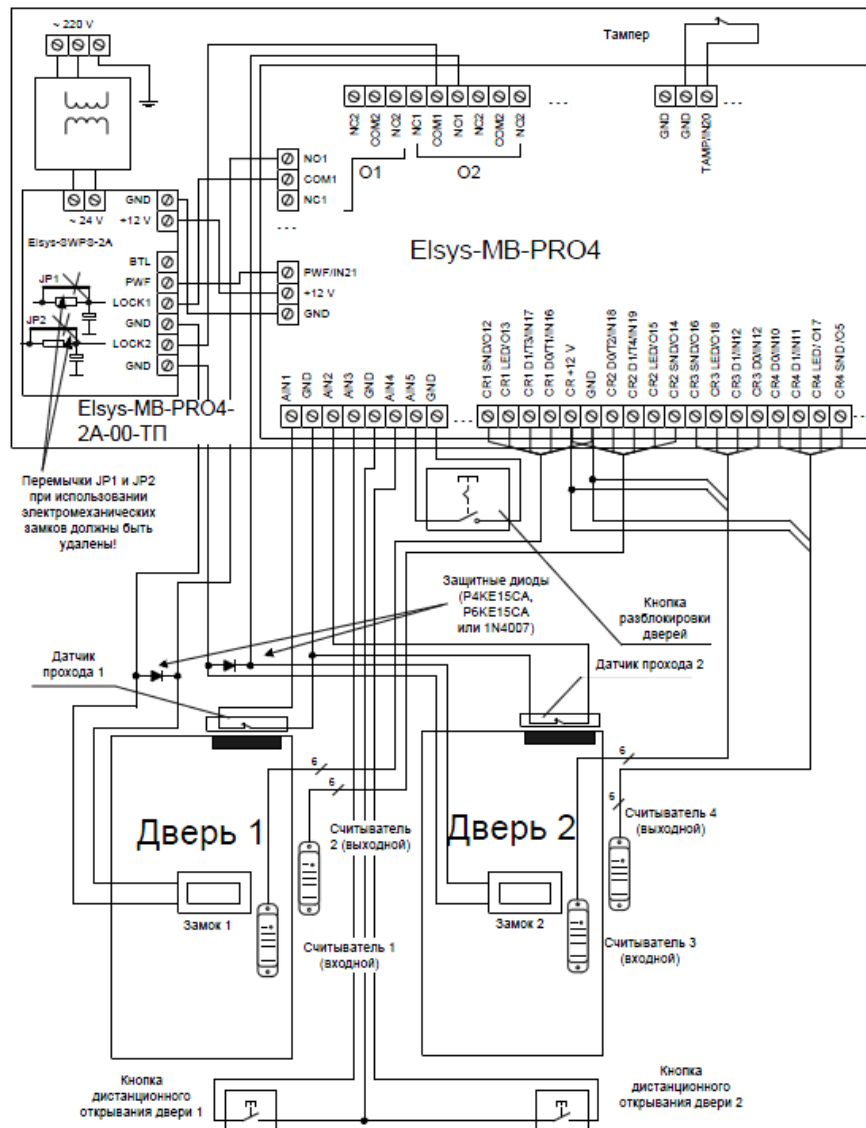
~ 220 V

Тампер

NC2 COM2 NO2 NC1 COM1 NO1 NC2 COM2 NO2 ...

GND GND TAMP/IN20 ...

NO1
COM1
NC1
...

O1 O2

~ 24 V

GND
+12 V
Elsys-SWPS-2A
BTL
PWF
LOCK1
GND
LOCK2
GND

JP1
JP2

PWF/IN21
+12 V
GND

Elsys-MB-PRO4

Elsys-MB-PRO4-2A-00-ТП

AIN1 GND AIN2 AIN3 GND AIN4 AIN5 GND ...

CR1 SND/O12 CR1 LED/O13 CR1 D1/T3/IN17 CR1 D0/T1/IN16 CR +12 V GND CR2 D0/T2/IN18 CR2 D1/T4/IN19 CR2 LED/O15 CR2 SND/O14 CR3 SND/O16 CR3 LED/O18 CR3 D1/IN12 CR3 D0/IN12 CR4 D0/IN10 CR4 D1/IN11 CR4 LED/ O17 CR4 SND/O5

Перемычки JP1 и JP2 при использовании электромеханических замков должны быть удалены!

Защитные диоды (P4KE15CA, P6KE15CA или 1N4007)

Кнопка разблокировки дверей

Датчик прохода 1

Датчик прохода 2

6

6

6

6

Дверь 1

Считыватель 2 (выходной)

Дверь 2

Считыватель 4 (выходной)

Замок 1

Считыватель 1 (входной)

Замок 2

Считыватель 3 (входной)

Кнопка дистанционного открывания двери 1

Кнопка дистанционного открывания двери 2